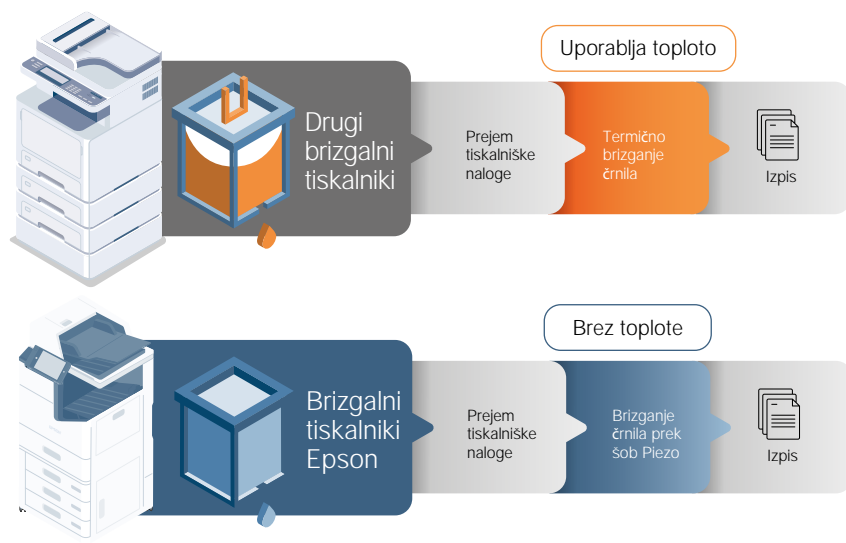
Uporablja toploto

Drugi brizgalni tiskalniki

Prejem tiskalniške naloge

Termično brizganje črnila

Izpis

Brez toplote

Brizgalni tiskalniki Epson

Prejem tiskalniške naloge

Brizganje črnila prek šob Piezo

Izpis